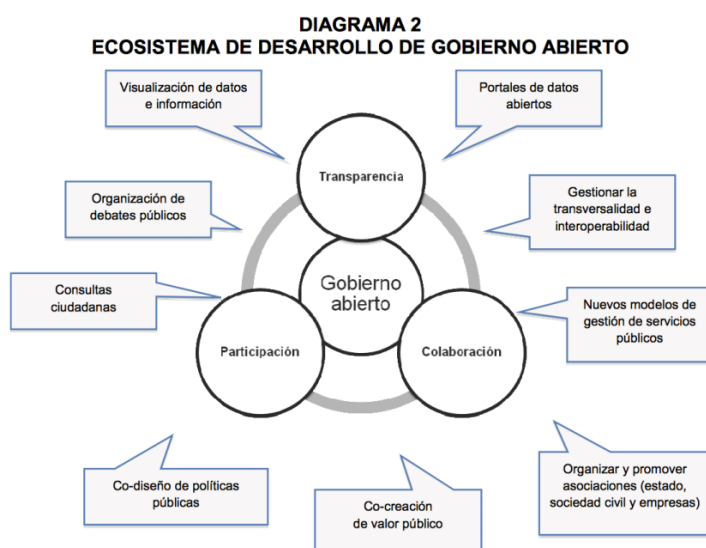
DIAGRAMA 2
ECOSISTEMA DE DESARROLLO DE GOBIERNO ABIERTO

Visualización de datos e información

Portales de datos abiertos

Transparencia

Organización de debates públicos

Gestionar la transversalidad e interoperabilidad

Gobierno abierto

Consultas ciudadanas

Nuevos modelos de gestión de servicios públicos

Participación

Colaboración

Co-diseño de políticas públicas

Co-creación de valor público

Organizar y promover asociaciones (estado, sociedad civil y empresas)